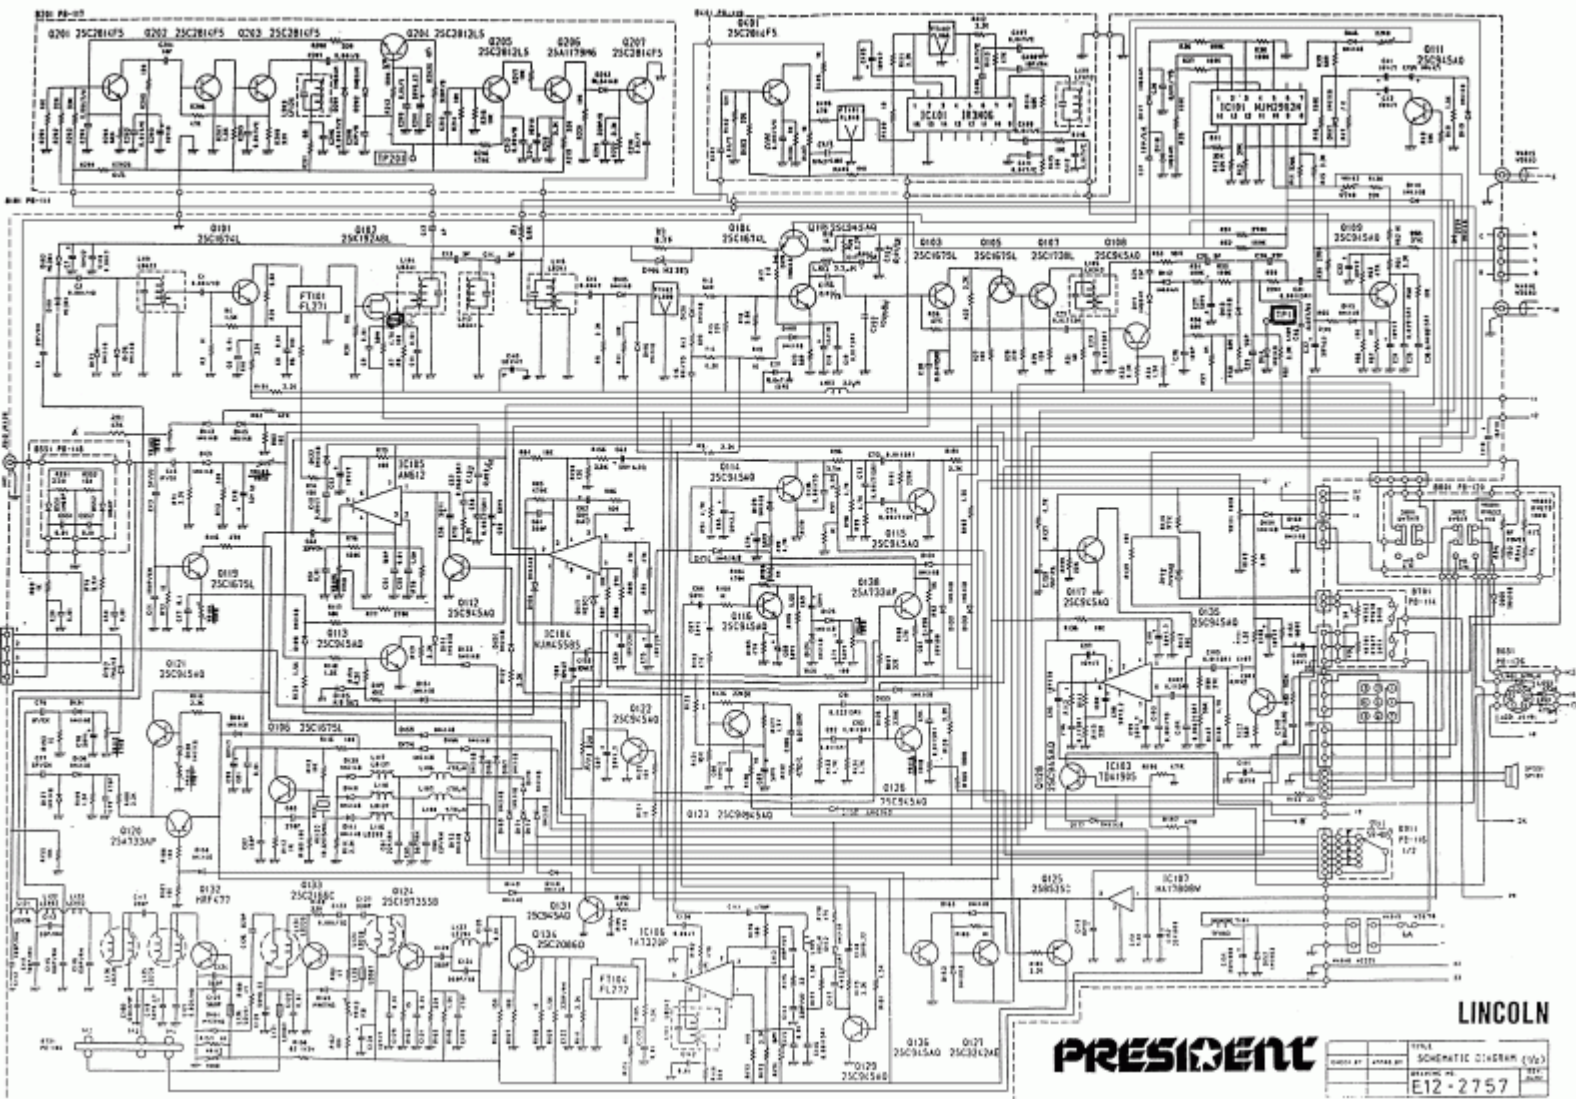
Q201 2SC2814FS Q202 2SC2814FS Q203 2SC2814FS Q204 2SC2812LS
Q205 2SC2812LS Q206 2SA1179M6 Q207 2SC2814FS
TP202
Q401 2SC2814FS
IC101 IR3R06
IC101 NJM2902N
Q111 2SC945AQ
Q101 2SC1674L
Q102 2SK192AGL
FT101 FL271
Q104 2SC1674L
Q110 2SC945AQ
Q103 2SC1675L Q105 2SC1675L Q107 2SC1730L Q108 2SC945AQ
Q109 2SC945AQ
TP1
IC105 AN612
Q114 2SC945AQ
Q115 2SC945AQ
Q119 2SC1675L
Q112 2SC945AQ
Q113 2SC945AQ
IC104 NJM4558S
Q116 2SC945AQ
Q138 2SA733AP
Q117 2SC945AQ
Q135 2SC945AQ
Q121 2SC945AQ
Q106 2SC1675L
Q122 2SC945AQ
Q126 2SC945AQ
Q123 2SC945AQ
IC103 TDA1905
Q128 2SC945AQ
Q120 2SA733AP
Q132 MRF477
Q133 2SC2166C
Q124 2SC1973SSB
Q131 2SC945AQ
Q134 2SC2086D
IC106 TA7320P
FT104 FL272
Q125 2SB535C
IC107 MA17808M
Q129 2SC945AQ
Q136 2SC945AQ
Q127 2SC3242AE
LINCOLN
PRESIDENT
SCHEMATIC DIAGRAM (1/2)
E12-2757